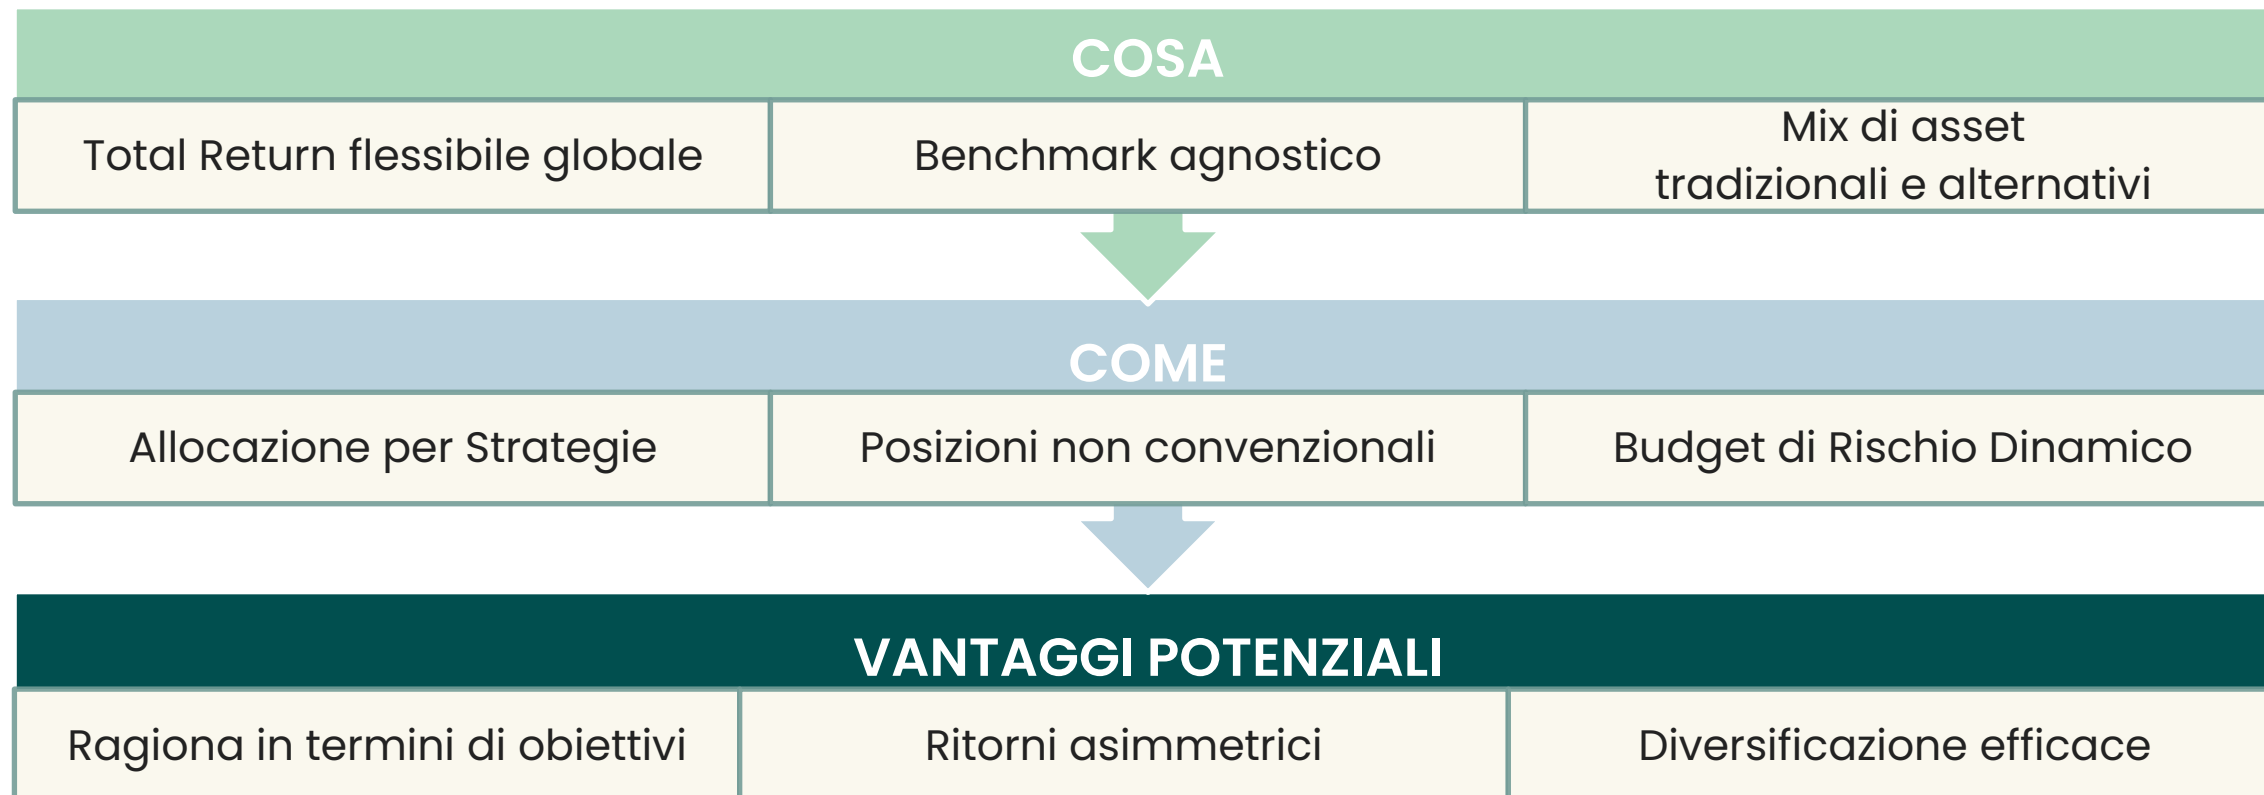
COSA

| Total Return flessibile globale | Benchmark agnostico | Mix di asset tradizionali e alternativi |
|---|---|---|

COME

| Allocazione per Strategie | Posizioni non convenzionali | Budget di Rischio Dinamico |
|---|---|---|

VANTAGGI POTENZIALI

| Ragiona in termini di obiettivi | Ritorni asimmetrici | Diversificazione efficace |
|---|---|---|